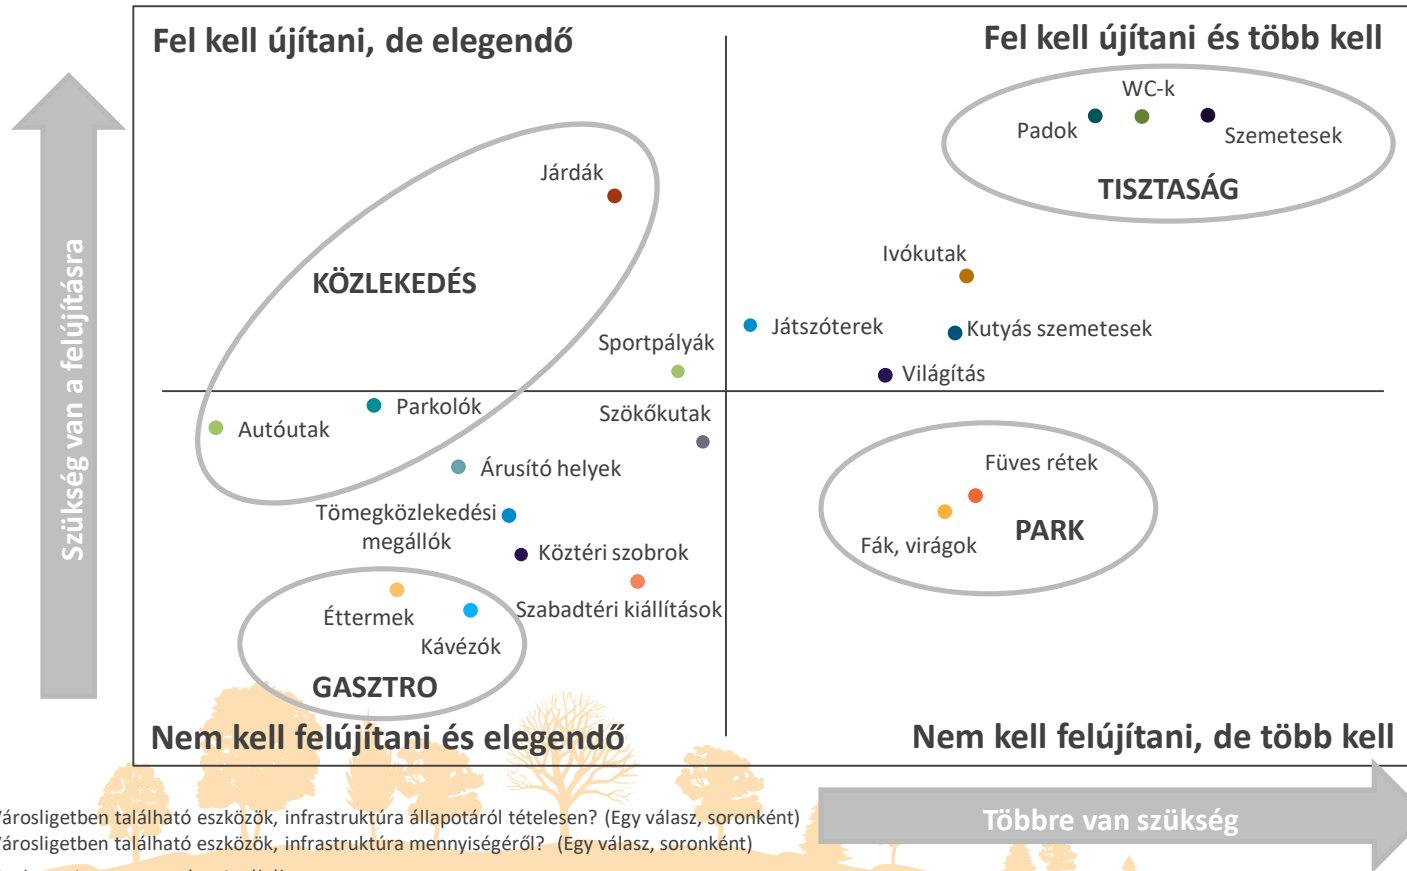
Szükség van a felújításra

Fel kell újítani, de elegendő

Fel kell újítani és több kell

WC-k
Padok
Szemetesek
TISZTASÁG

Járdák
KÖZLEKEDÉS
Sportpályák
Parkolók
Autóutak

Ivókutak
Játszóterek
Kutyás szemetesek
Világítás

Szökőkutak
Árusító helyek
Tömegközlekedési megállók
Köztéri szobrok
Szabadtéri kiállítások

Füves rétek
Fák, virágok
PARK

Éttermek
Kávézók
GASZTRO

Nem kell felújítani és elegendő

Nem kell felújítani, de több kell

Többre van szükség

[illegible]árosligetben található eszközök, infrastruktúra állapotáról tételesen? (Egy válasz, soronként)
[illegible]árosligetben található eszközök, infrastruktúra mennyiségéről? (Egy válasz, soronként)